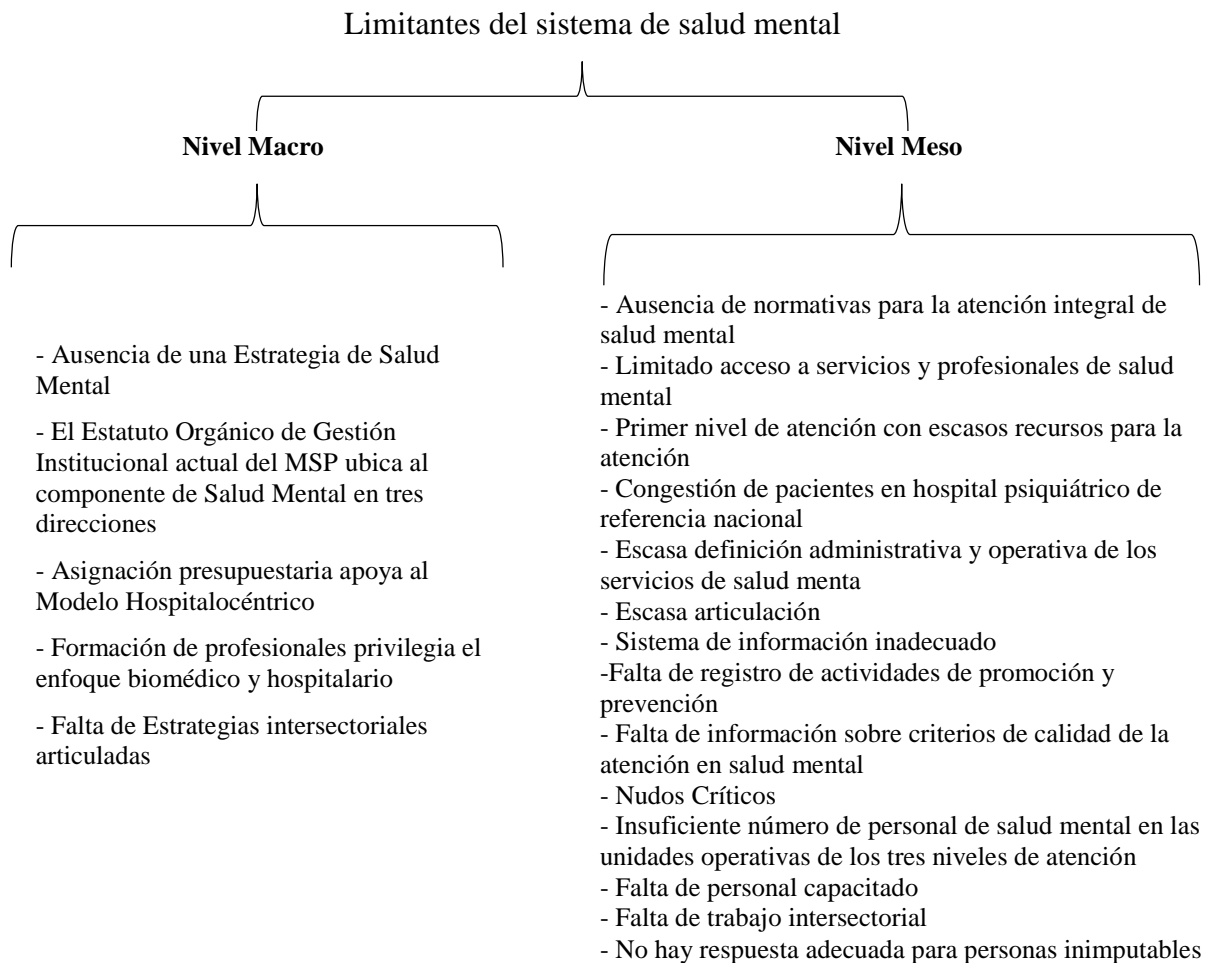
Limitantes del sistema de salud mental

Nivel Macro

Nivel Meso

- Ausencia de una Estrategia de Salud Mental

- El Estatuto Orgánico de Gestión Institucional actual del MSP ubica al componente de Salud Mental en tres direcciones

- Asignación presupuestaria apoya al Modelo Hospitalocéntrico

- Formación de profesionales privilegia el enfoque biomédico y hospitalario

- Falta de Estrategias intersectoriales articuladas

- Ausencia de normativas para la atención integral de salud mental
- Limitado acceso a servicios y profesionales de salud mental
- Primer nivel de atención con escasos recursos para la atención
- Congestión de pacientes en hospital psiquiátrico de referencia nacional
- Escasa definición administrativa y operativa de los servicios de salud menta
- Escasa articulación
- Sistema de información inadecuado
-Falta de registro de actividades de promoción y prevención
- Falta de información sobre criterios de calidad de la atención en salud mental
- Nudos Críticos
- Insuficiente número de personal de salud mental en las unidades operativas de los tres niveles de atención
- Falta de personal capacitado
- Falta de trabajo intersectorial
- No hay respuesta adecuada para personas inimputables